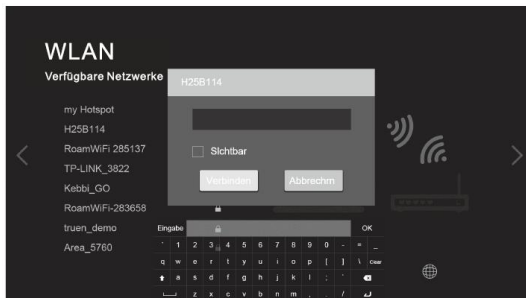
WLAN

Verfügbare Netzwerke

my Hotspot
H25B114
RoamWiFi 285137
TP-LINK_3822
Kebbi_GO
RoamWiFi-283658
truen_demo
Area_5760

H25B114

Sichtbar

Verbinden

Abbrechen

Eingabe

OK

` 1 2 3 4 5 6 7 8 9 0 - = _
q w e r t y u i o p [ ] \ Clear
a s d f g h j k l ; '
z x c v b n m , . /